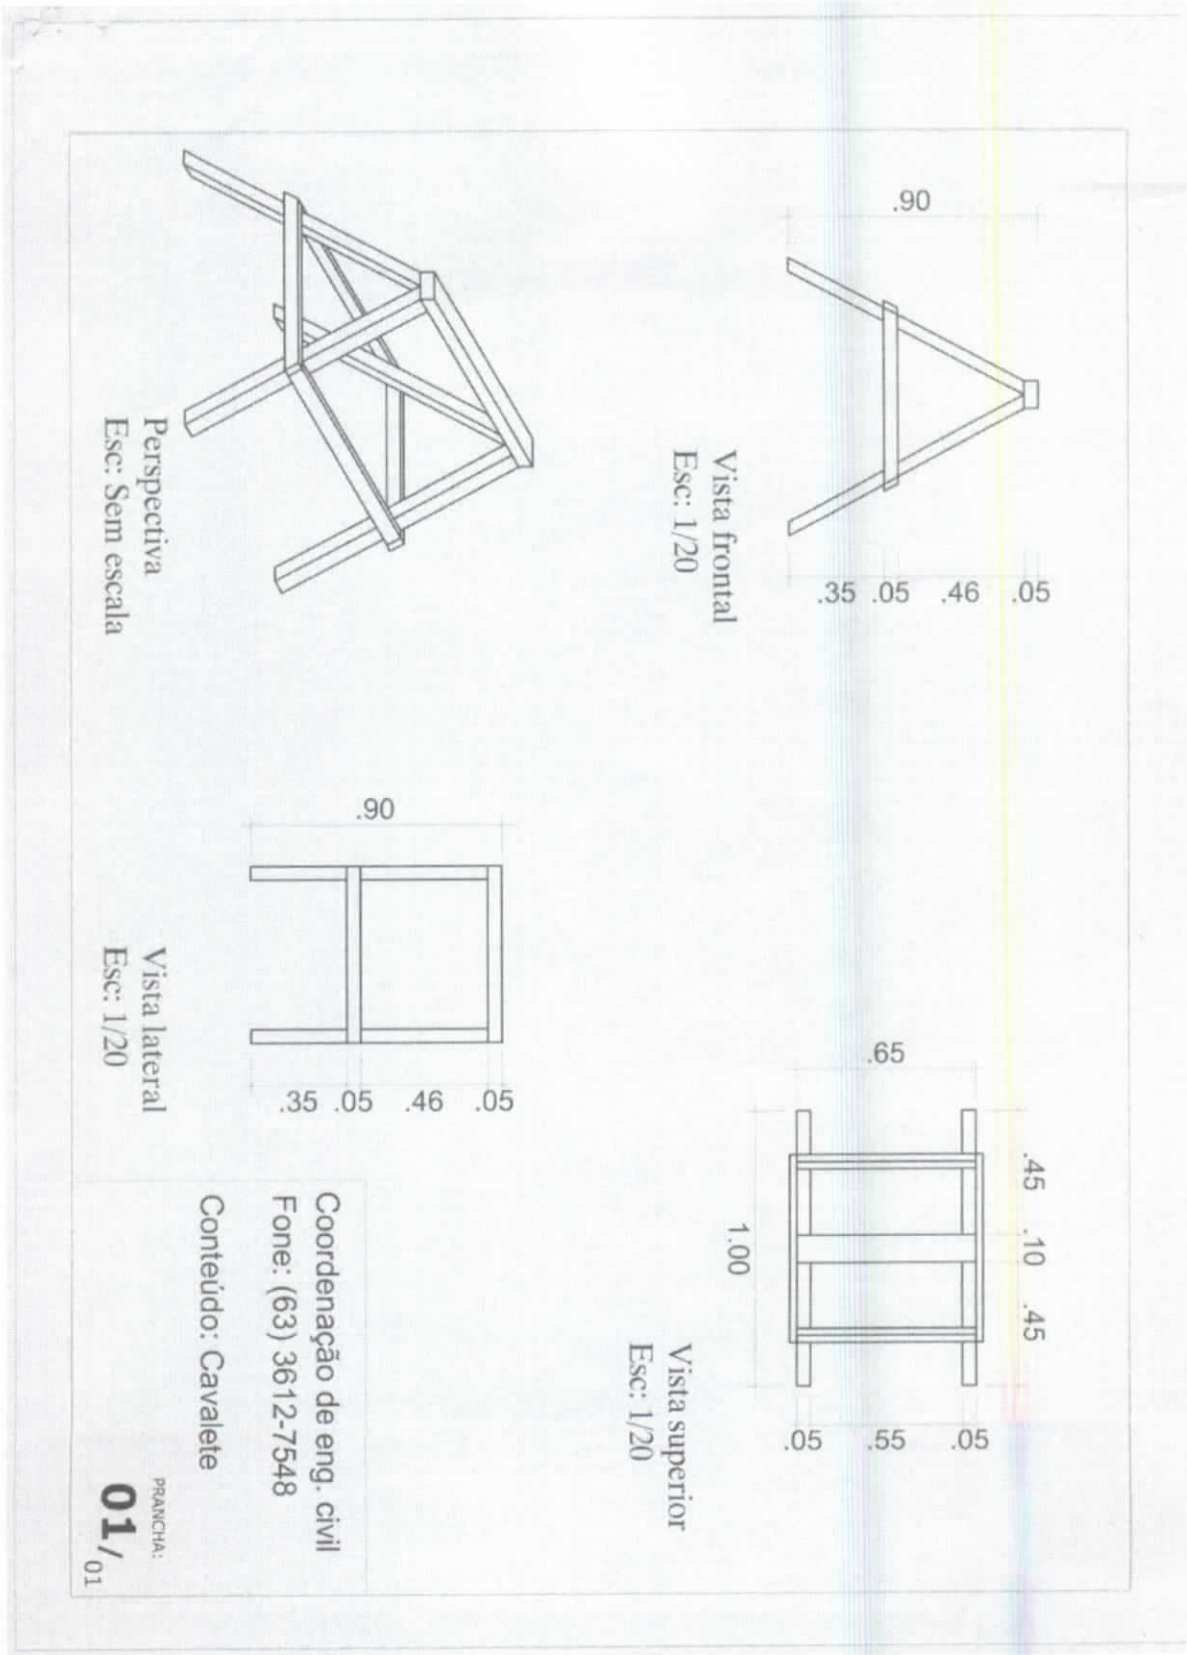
Perspectiva
Esc: Sem escala

.90

Vista frontal
Esc: 1/20

.35 .05 .46 .05

.90

Vista lateral
Esc: 1/20

.35 .05 .46 .05

.65

1.00

.45 .10 .45

Vista superior
Esc: 1/20

.05 .55 .05

Coordenação de eng. civil
Fone: (63) 3612-7548
Conteúdo: Cavalete

PRANCHA:
01/01